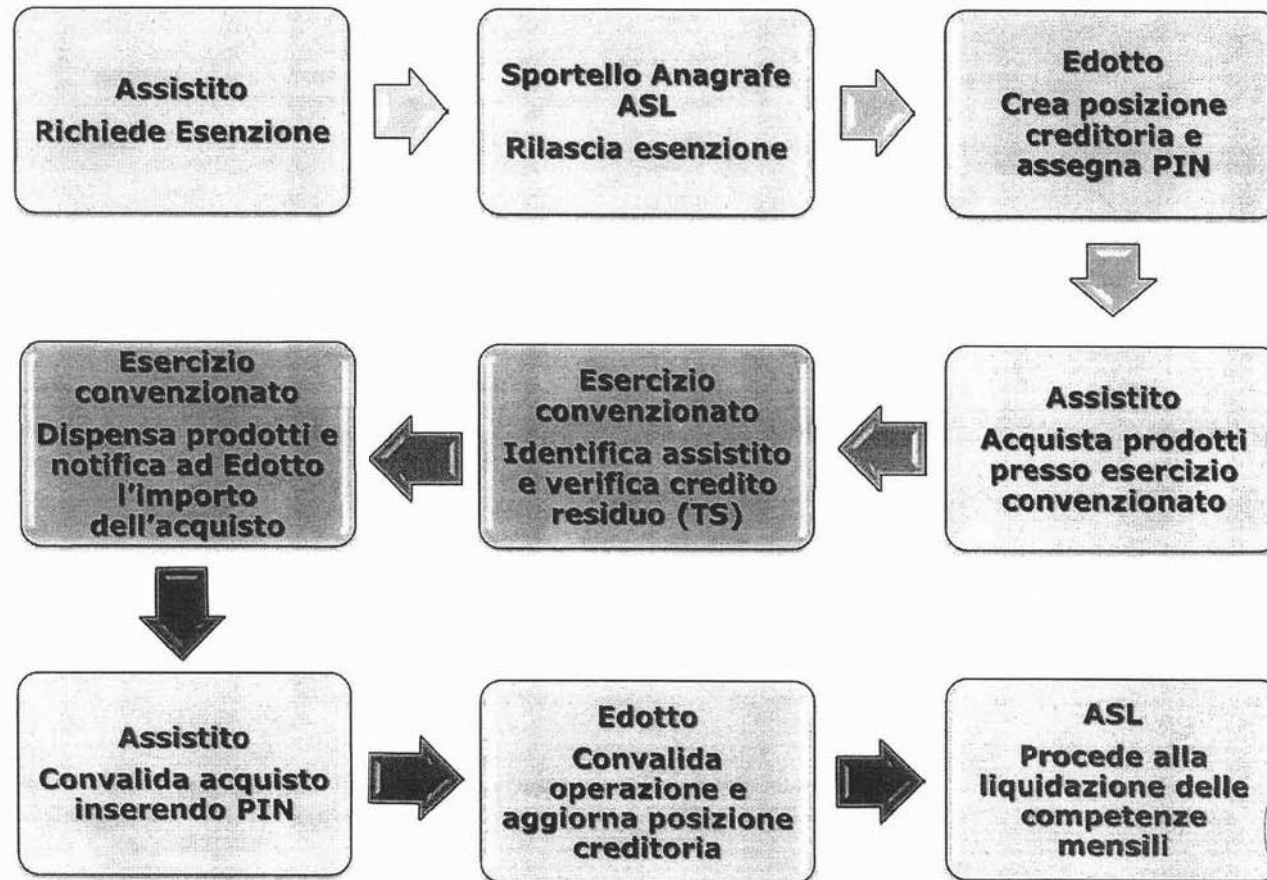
Assistito
Richiede Esenzione

Sportello Anagrafe ASL
Rilascia esenzione

Edotto
Crea posizione creditoria e assegna PIN

Assistito
Acquista prodotti presso esercizio convenzionato

Esercizio convenzionato
Identifica assistito e verifica credito residuo (TS)

Esercizio convenzionato
Dispensa prodotti e notifica ad Edotto l'importo dell'acquisto

Assistito
Convalida acquisto inserendo PIN

Edotto
Convalida operazione e aggiorna posizione creditoria

ASL
Procede alla liquidazione delle competenze mensili